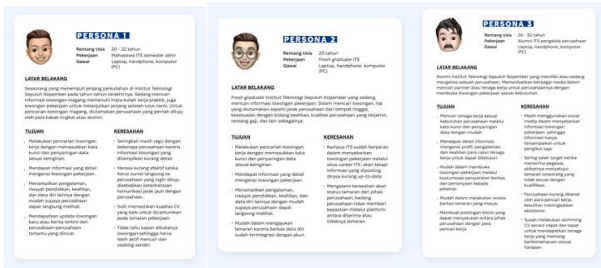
PERSONA 1

Rentang Usia 20 – 22 tahun
Pekerjaan Mahasiswa ITS semester akhir
Gawai Laptop, handphone, komputer (PC)

LATAR BELAKANG

Seseorang yang menempuh jenjang perkuliahan di Institut Teknologi Sepuluh Nopember pada tahun-tahun terakhirnya. Sedang mencari informasi lowongan magang maupun pekerjaan penuh waktu. Mencari lowongan pekerjaan untuk dapat langsung bekerja setelah lulus nanti. Untuk pencarian lowongan, diutamakan perusahaan yang pernah ditempati alumni atau kakak tingkat atau alumni.

TUJUAN

Melakukan pencarian lowongan kerja dengan memasukkan kata kunci dan penyaringan data sesuai keinginan.

Mendapat informasi yang detail mengenai lowongan pekerjaan.

Menampilkan persyaratan, riwayat pendidikan, keahlian, dan data diri lainnya dengan mudah kepada perusahaan dapat langsung melihat.

Mendapatkan update lowongan baru atau berita terkini dari perusahaan-perusahaan tertentu yang diminati.

KERESAHAN

Seringkali masih ragu dengan beberapa perusahaan karena informasi lowongan yang ditampilkan kurang detail.

Merasa kurang efektif ketika harus survei langsung ke perusahaan yang ingin dituju disebabkan keterbatasan komunikasi jarak jauh dengan perusahaan.

Sulit memastikan kualitas CV yang baik untuk ditunjukkan pada lamaran pekerjaan.

Tidak tahu kapan dibukanya lowongan sehingga harus lebih aktif mencari dan stalking sendiri.

PERSONA 2

Rentang Usia 23 tahun
Pekerjaan Fresh graduate ITS
Gawai Laptop, handphone, komputer (PC)

LATAR BELAKANG

Fresh graduate Institut Teknologi Sepuluh Nopember yang sedang mencari informasi lowongan pekerjaan. Dalam mencari lowongan, hal yang diutamakan seperti jarak perusahaan dari tempat tinggal, kesesuaian dengan bidang keahlian, kualitas perusahaan yang terjamin, tentang gaji, dan lain sebagainya.

TUJUAN

Melakukan pencarian lowongan kerja dengan memasukkan kata kunci dan penyaringan data sesuai keinginan.

Mendapat informasi yang detail mengenai lowongan pekerjaan.

Menampilkan persyaratan, riwayat pendidikan, keahlian, dan data diri lainnya dengan mudah kepada perusahaan dapat langsung melihat.

Mudah dalam menggunakan lamaran karena berkas dan data diri sudah terintegrasi dengan akun.

KERESAHAN

Kampus ITS sudah berperan dalam menyebarkan lowongan pekerjaan melalui situs career ITS, akan tetapi informasi yang diposting dirasa kurang up-to-date.

Mengalami kesesuaian akan status lamaran dan pihak perusahaan, kadang perusahaan tidak memberi kepastian melalui platform antara diterima atau tidaknya lamaran.

PERSONA 3

Rentang Usia 24 – 32 tahun
Pekerjaan Alumni ITS pengelola perusahaan
Gawai Laptop, handphone, komputer (PC)

LATAR BELAKANG

Alumni Institut Teknologi Sepuluh Nopember yang memiliki atau sedang mengelola sebuah perusahaan. Memanfaatkan berbagai media dalam mencari partner atau tenaga kerja untuk perusahaannya dengan membuka lowongan pekerjaan sesuai kebutuhan.

TUJUAN

Mencari tenaga kerja sesuai kebutuhan perusahaan melalui kata kunci dan penyaringan data sesuai keinginan.

Mendapat detail informasi mengenai profil, pengalaman, dan keahlian para calon tenaga kerja untuk dapat ditelusuri.

Mudah dalam membuat lowongan pekerjaan melalui kontennya perusahaan berikan dan partisipan kepada pelamar.

Mudah dalam melakukan review berkas lamaran yang masuk.

Memiliki postingan konten yang dapat menjadikan antara pihak perusahaan dengan para pencari kerja.

KERESAHAN

Masih menggunakan sosial media dalam menyebarkan informasi lowongan pekerjaan, sehingga informasi hanya tersampaikan untuk pengikut saja.

Sering tidak target ketika memenuhi pegawai, akibatnya menyeluruh lamaran kerja yang tidak sesuai dengan kualifikasi.

Perusahaan kurang dikenal oleh para pencari kerja, kesulitan melakukan rekrutmen.

Susah melakukan skimming CV secara cepat dan tepat untuk mendapatkan tenaga kerja yang memang berkemampuan sesuai harapan.